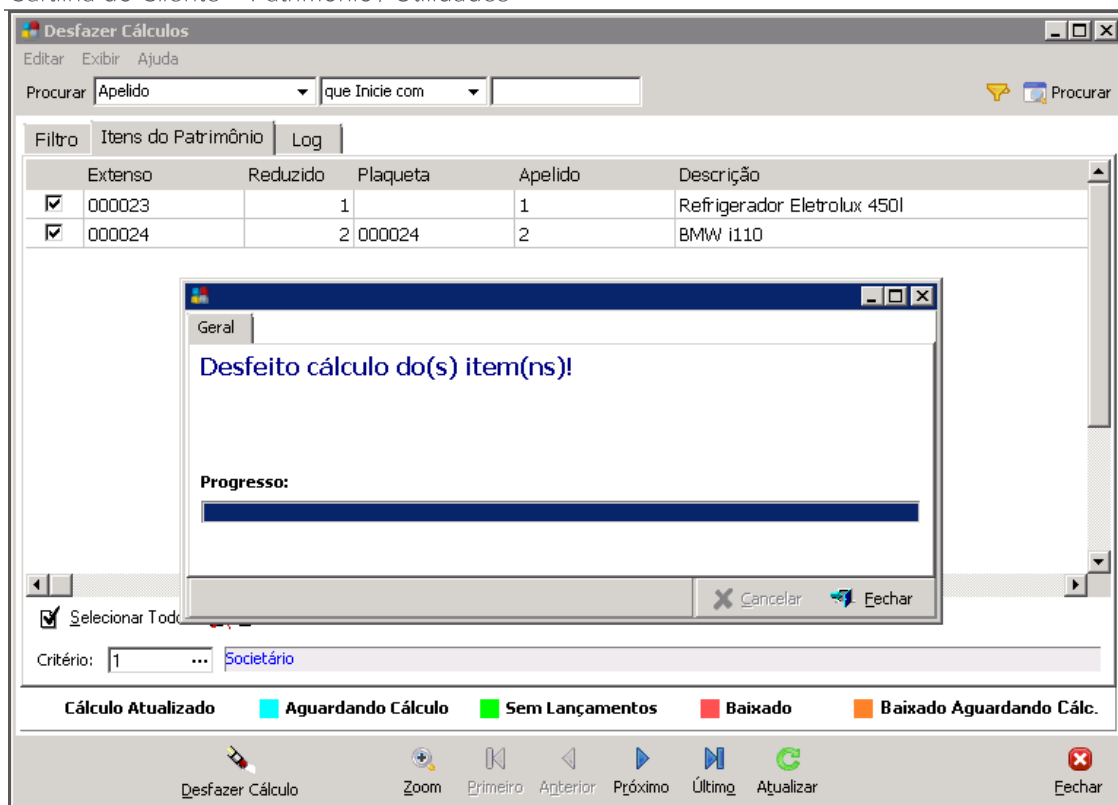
Desfazer Cálculos

Editar Exibir Ajuda

Procurar Apelido que Inicie com Procurar

Filtro Itens do Patrimônio Log

| | Extenso | Reduzido | Plaqueta | Apelido | Descrição |
|---|---|---|---|---|---|
| ☑ | 000023 | 1 | | 1 | Refrigerador Eletrolux 450l |
| ☑ | 000024 | 2 | 000024 | 2 | BMW i110 |

Geral

Desfeito cálculo do(s) item(ns)!

Progresso:

Cancelar Fechar

Selecionar Tod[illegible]

Critério: 1 ... Societário

Cálculo Atualizado Aguardando Cálculo Sem Lançamentos Baixado Baixado Aguardando Cálc.

Desfazer Cálculo Zoom Primeiro Anterior Próximo Último Atualizar Fechar